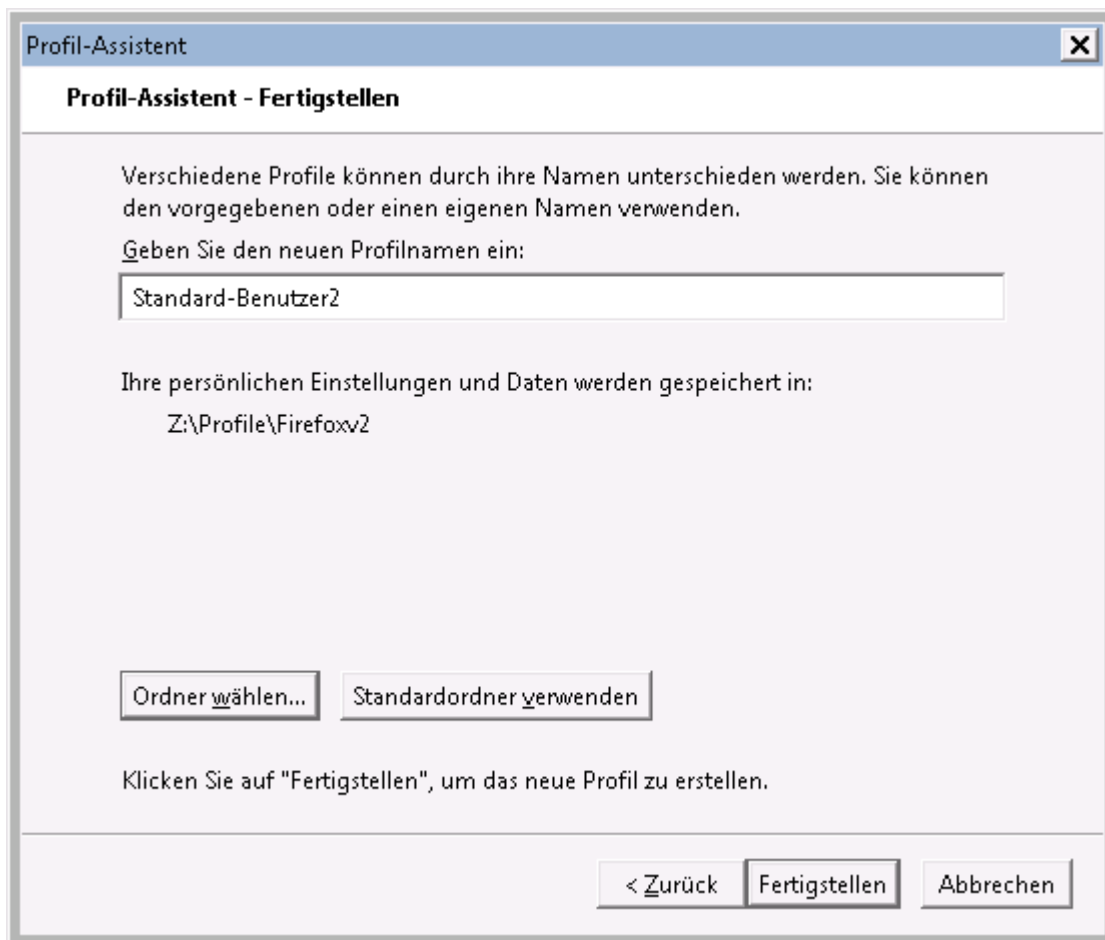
Profil-Assistent

Profil-Assistent - Fertigstellen

Verschiedene Profile können durch ihre Namen unterschieden werden. Sie können den vorgegebenen oder einen eigenen Namen verwenden.

Geben Sie den neuen Profilnamen ein:

Standard-Benutzer2

Ihre persönlichen Einstellungen und Daten werden gespeichert in:

Z:\Profile\Firefoxv2

Ordner wählen...

Standardordner verwenden

Klicken Sie auf "Fertigstellen", um das neue Profil zu erstellen.

< Zurück

Fertigstellen

Abbrechen